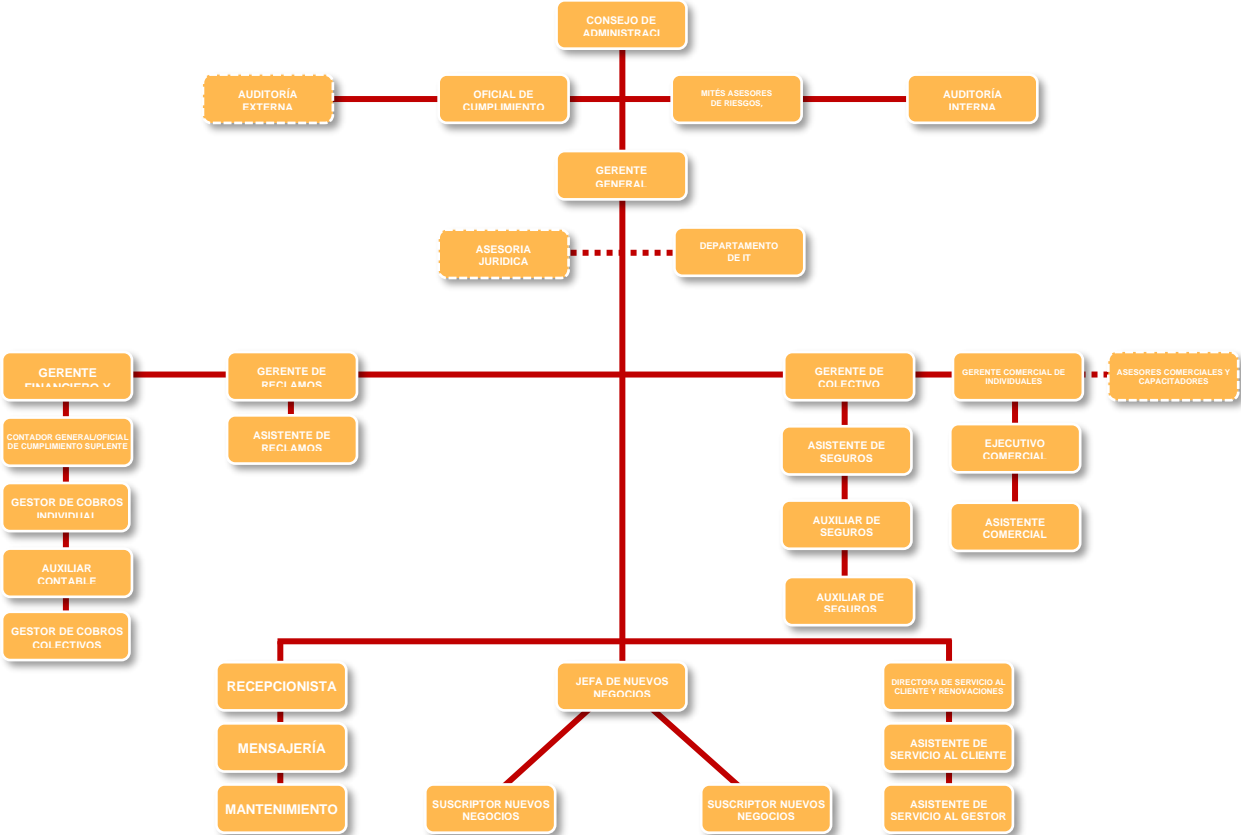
CONSEJO DE ADMINISTRACI

AUDITORÍA EXTERNA

OFICIAL DE CUMPLIMIENTO

MITÉS ASESORES DE RIESGOS,

AUDITORÍA INTERNA

GERENTE GENERAL

ASESORIA JURIDICA

DEPARTAMENTO DE IT

GERENTE FINANCIERO Y

GERENTE DE RECLAMOS

GERENTE DE COLECTIVO

GERENTE COMERCIAL DE INDIVIDUALES

ASESORES COMERCIALES Y CAPACITADORES

CONTADOR GENERAL/OFICIAL DE CUMPLIMIENTO SUPLENTE

ASISTENTE DE RECLAMOS

ASISTENTE DE SEGUROS

EJECUTIVO COMERCIAL

GESTOR DE COBROS INDIVIDUAL

AUXILIAR DE SEGUROS

ASISTENTE COMERCIAL

AUXILIAR CONTABLE

AUXILIAR DE SEGUROS

GESTOR DE COBROS COLECTIVOS

RECEPCIONISTA

JEFA DE NUEVOS NEGOCIOS

DIRECTORA DE SERVICIO AL CLIENTE Y RENOVACIONES

MENSAJERÍA

ASISTENTE DE SERVICIO AL CLIENTE

MANTENIMIENTO

SUSCRIPTOR NUEVOS NEGOCIOS

SUSCRIPTOR NUEVOS NEGOCIOS

ASISTENTE DE SERVICIO AL GESTOR